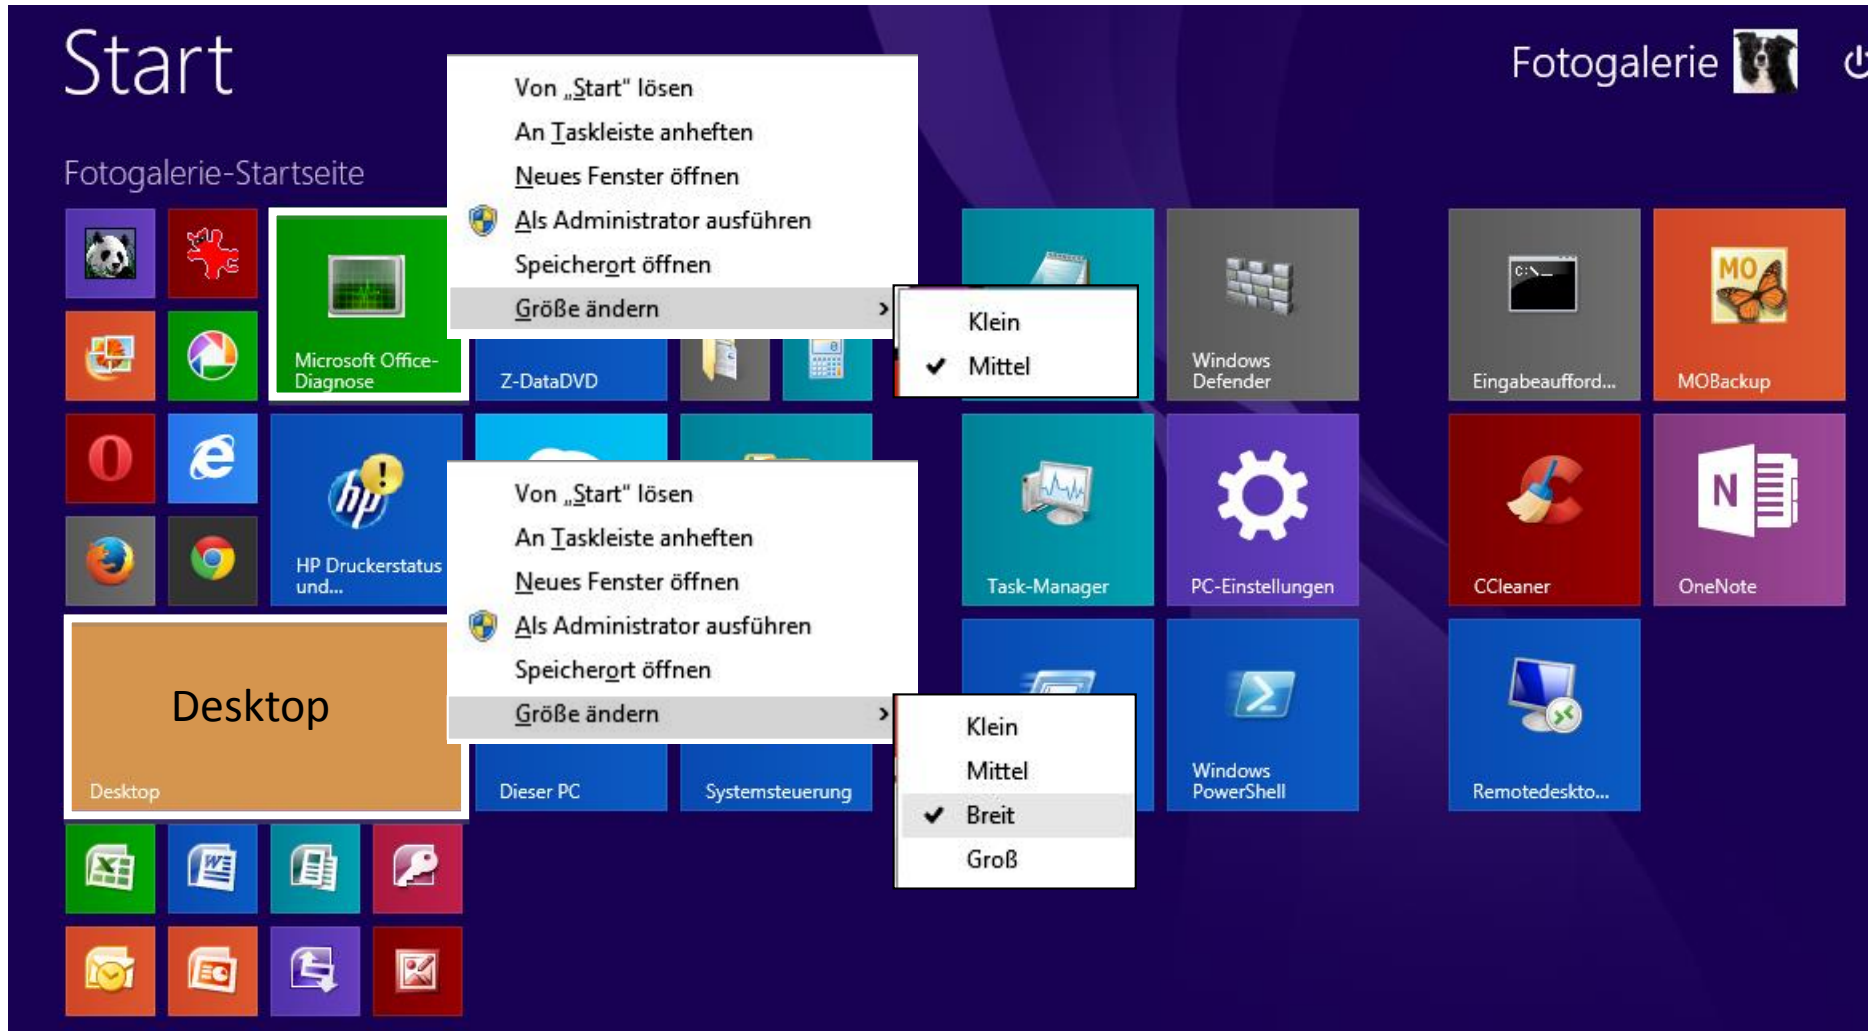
Start

Fotogalerie

Fotogalerie-Startseite

Von „Start" lösen
An Taskleiste anheften
Neues Fenster öffnen
Als Administrator ausführen
Speicherort öffnen
Größe ändern

Klein
Mittel

Microsoft Office-Diagnose
Z-DataDVD
Windows Defender
Eingabeaufford...
MOBackup

HP Druckerstatus und...

Von „Start" lösen
An Taskleiste anheften
Neues Fenster öffnen
Als Administrator ausführen
Speicherort öffnen
Größe ändern

Klein
Mittel
Breit
Groß

Task-Manager
PC-Einstellungen
CCleaner
OneNote

Desktop
Desktop
Dieser PC
Systemsteuerung
Windows PowerShell
Remotedeskto...